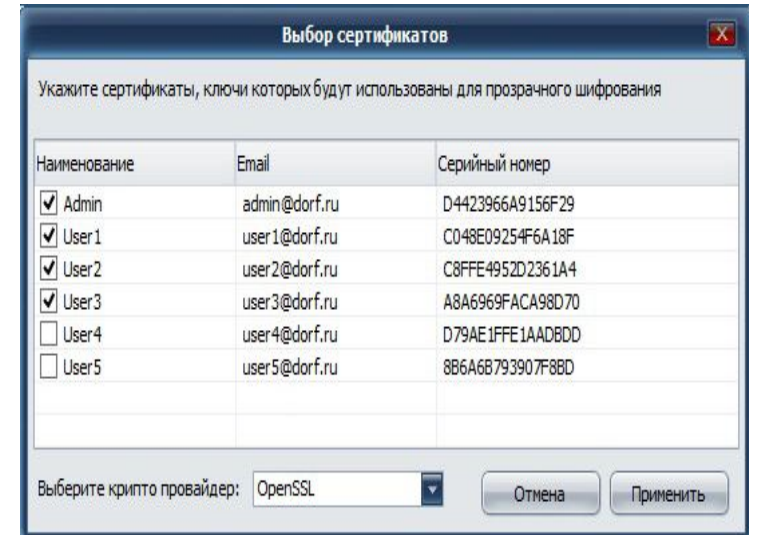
Выбор сертификатов

Укажите сертификаты, ключи которых будут использованы для прозрачного шифрования

| Наименование | Email | Серийный номер |
|---|---|---|
| Admin | admin@dorf.ru | D4423966A9156F29 |
| User1 | user1@dorf.ru | C048E09254F6A18F |
| User2 | user2@dorf.ru | C8FFE4952D2361A4 |
| User3 | user3@dorf.ru | A8A6969FACA98D70 |
| User4 | user4@dorf.ru | D79AE1FFE1AADBDD |
| User5 | user5@dorf.ru | 8B6A6B793907F8BD |

Выберите крипто провайдер: OpenSSL

Отмена

Применить